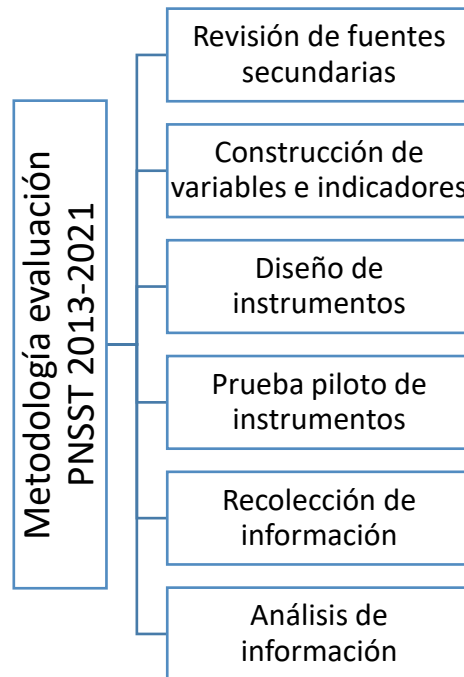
Metodología evaluación PNSST 2013-2021

Revisión de fuentes secundarias

Construcción de variables e indicadores

Diseño de instrumentos

Prueba piloto de instrumentos

Recolección de información

Análisis de información